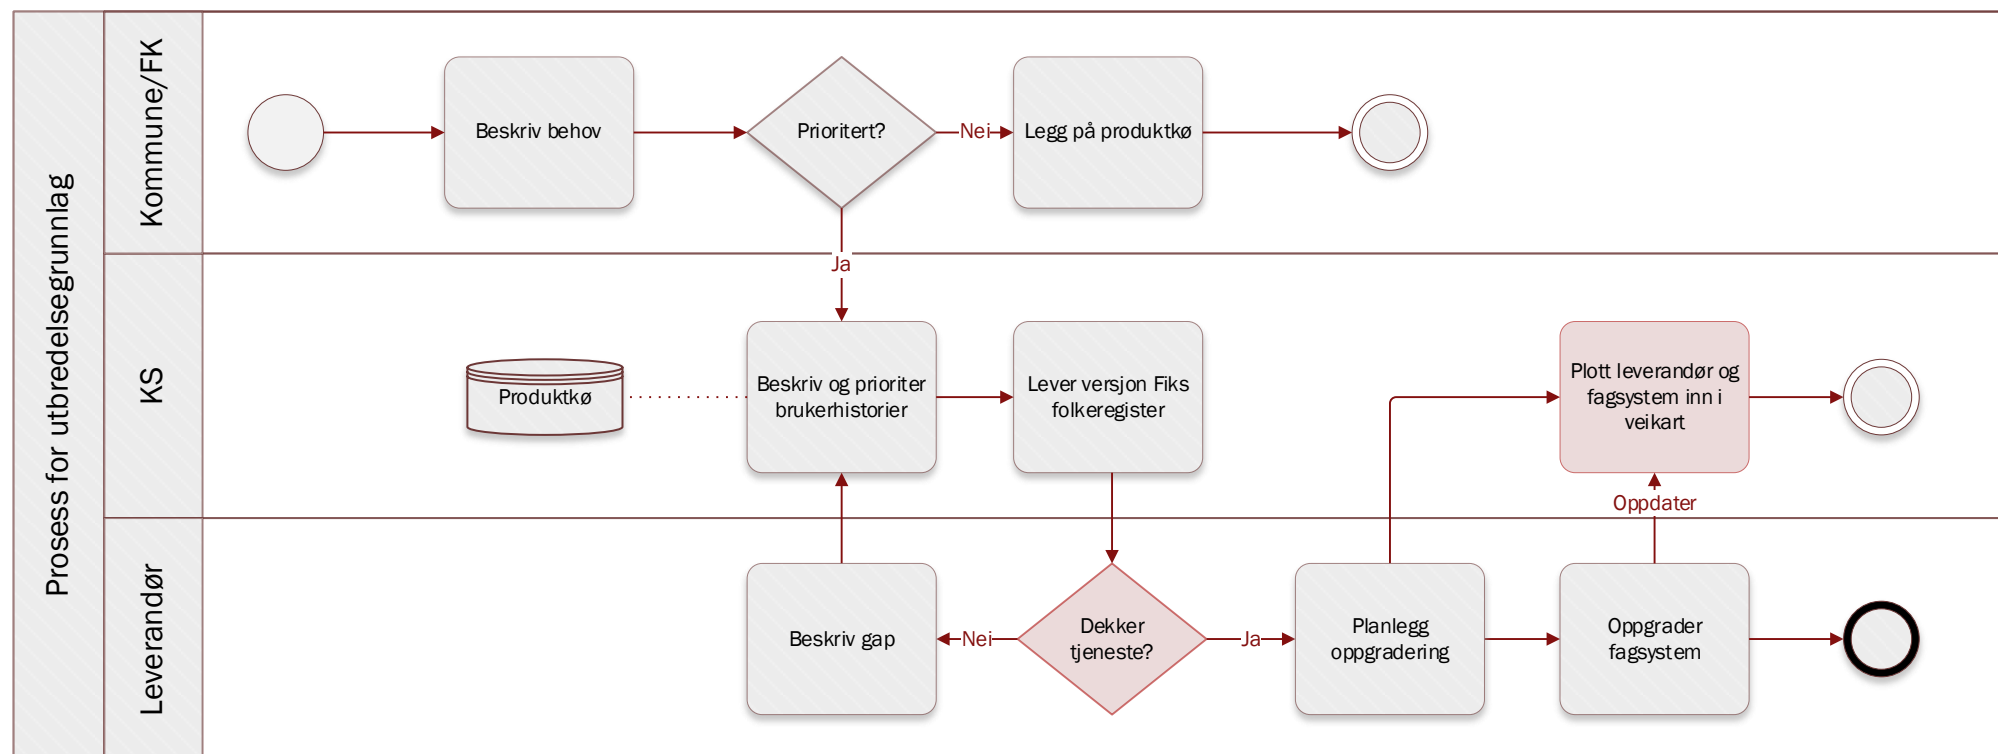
Prosess for utbredelsegrunnlag

Kommune/FK

Beskriv behov

Prioritert?

Nei

Legg på produktkø

Ja

KS

Produktkø

Beskriv og prioriter brukerhistorier

Lever versjon Fiks folkeregister

Plott leverandør og fagsystem inn i veikart

Oppdater

Leverandør

Beskriv gap

Nei

Dekker tjeneste?

Ja

Planlegg oppgradering

Oppgrader fagsystem